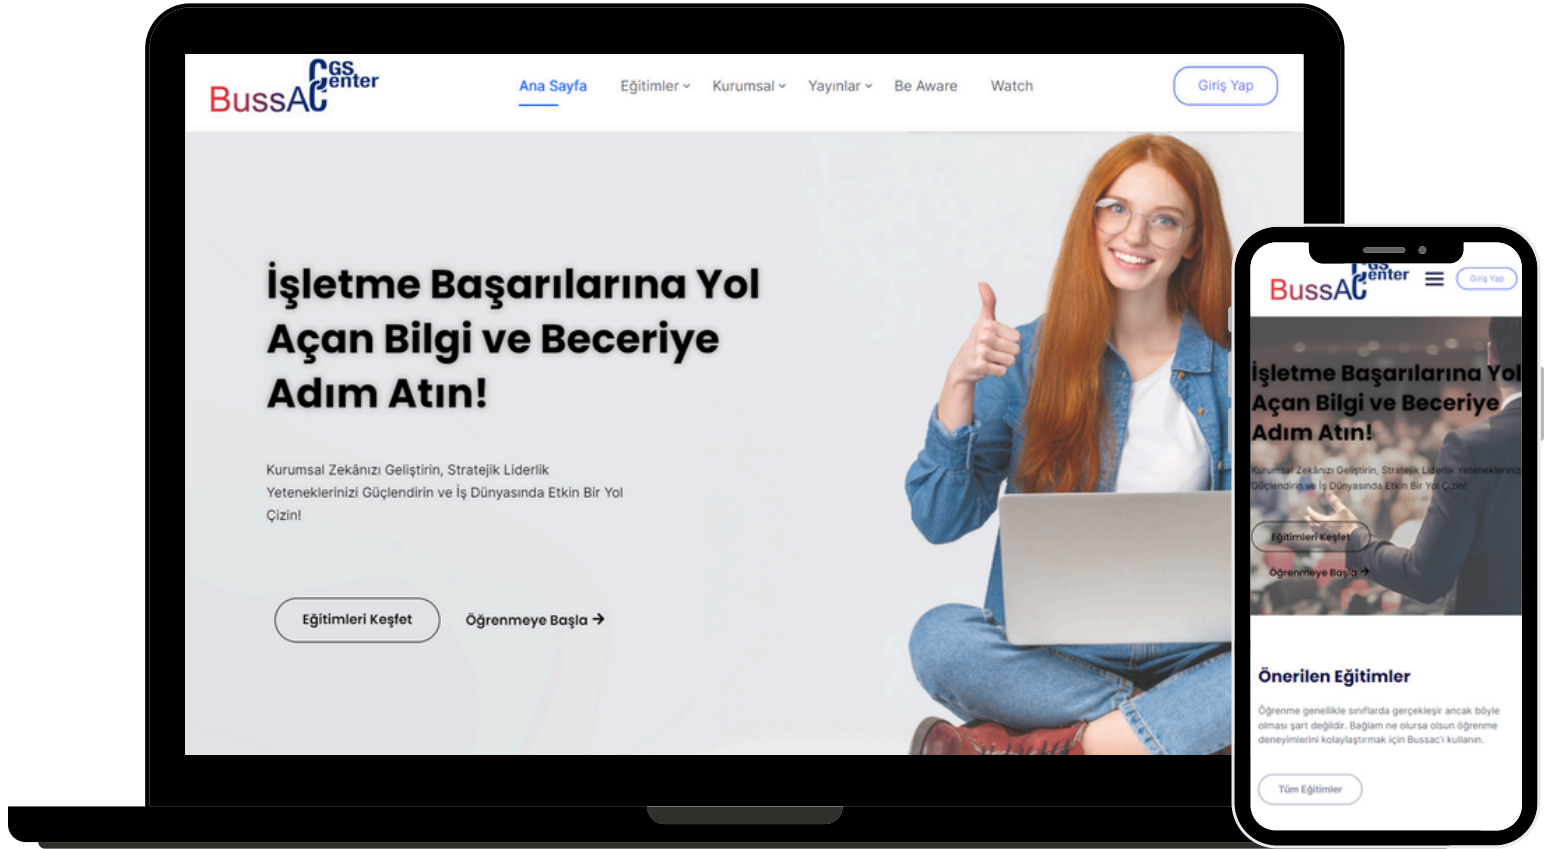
BussACGS Center

Ana Sayfa Eğitimler Kurumsal Yayınlar Be Aware Watch

Giriş Yap

İşletme Başarılarına Yol Açan Bilgi ve Beceriye Adım Atın!

Kurumsal Zekânızı Geliştirin, Stratejik Liderlik Yeteneklerinizi Güçlendirin ve İş Dünyasında Etkin Bir Yol Çizin!

Eğitimleri Keşfet

Öğrenmeye Başla →

BussACGS Center

Giriş Yap

İşletme Başarılarına Yol Açan Bilgi ve Beceriye Adım Atın!

Kurumsal Zekânızı Geliştirin, Stratejik Liderlik Yeteneklerinizi Güçlendirin ve İş Dünyasında Etkin Bir Yol Çizin!

Eğitimleri Keşfet

Öğrenmeye Başla →

Önerilen Eğitimler

Öğrenme genellikle sınıflarda gerçekleşir ancak böyle olması şart değildir. Bağlam ne olursa olsun öğrenme deneyimlerini kolaylaştırmak için Bussac'ı kullanın.

Tüm Eğitimler